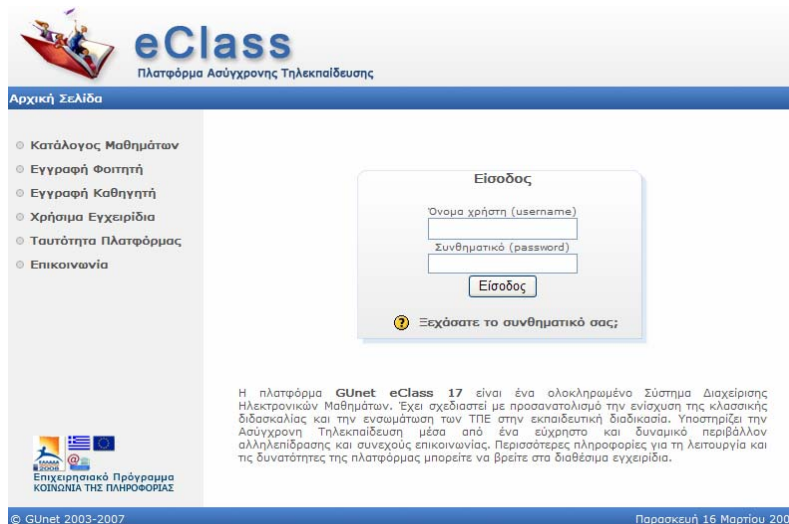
eClass
Πλατφόρμα Ασύγχρονης Τηλεκπαίδευσης

Αρχική Σελίδα

Κατάλογος Μαθημάτων
Εγγραφή Φοιτητή
Εγγραφή Καθηγητή
Χρήσιμα Εγχειρίδια
Ταυτότητα Πλατφόρμας
Επικοινωνία

Είσοδος
Όνομα χρήστη (username)
Συνθηματικό (password)
Είσοδος
Ξεχάσατε το συνθηματικό σας;

Η πλατφόρμα GUnet eClass 17 είναι ένα ολοκληρωμένο Σύστημα Διαχείρισης Ηλεκτρονικών Μαθημάτων. Έχει σχεδιαστεί με προσανατολισμό την ενίσχυση της κλασσικής διδασκαλίας και την ενσωμάτωση των ΤΠΕ στην εκπαιδευτική διαδικασία. Υποστηρίζει την Ασύγχρονη Τηλεκπαίδευση μέσα από ένα εύχρηστο και δυναμικό περιβάλλον αλληλεπίδρασης και συνεχούς επικοινωνίας. Περισσότερες πληροφορίες για τη λειτουργία και τις δυνατότητες της πλατφόρμας μπορείτε να βρείτε στα διαθέσιμα εγχειρίδια.

Επιχειρησιακό Πρόγραμμα
ΚΟΙΝΩΝΙΑ ΤΗΣ ΠΛΗΡΟΦΟΡΙΑΣ

© GUnet 2003-2007
Παρασκευή 16 Μαρτίου 200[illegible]